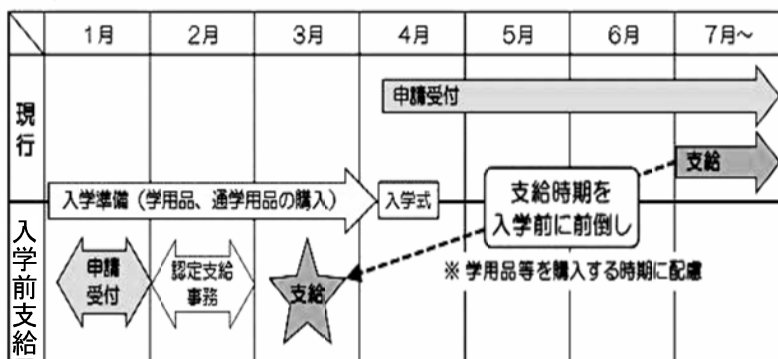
|  | 1月 | 2月 | 3月 | 4月 | 5月 | 6月 | 7月~ |
|---|---|---|---|---|---|---|---|
| 現行 |  |  |  | 申請受付 |  |  | 支給 |
| 入学前支給 | 申請受付 | 認定支給事務 | 支給 |  |  |  |  |

入学準備（学用品、通学用品の購入）

入学式

支給時期を入学前に前倒し

※ 学用品等を購入する時期に配慮